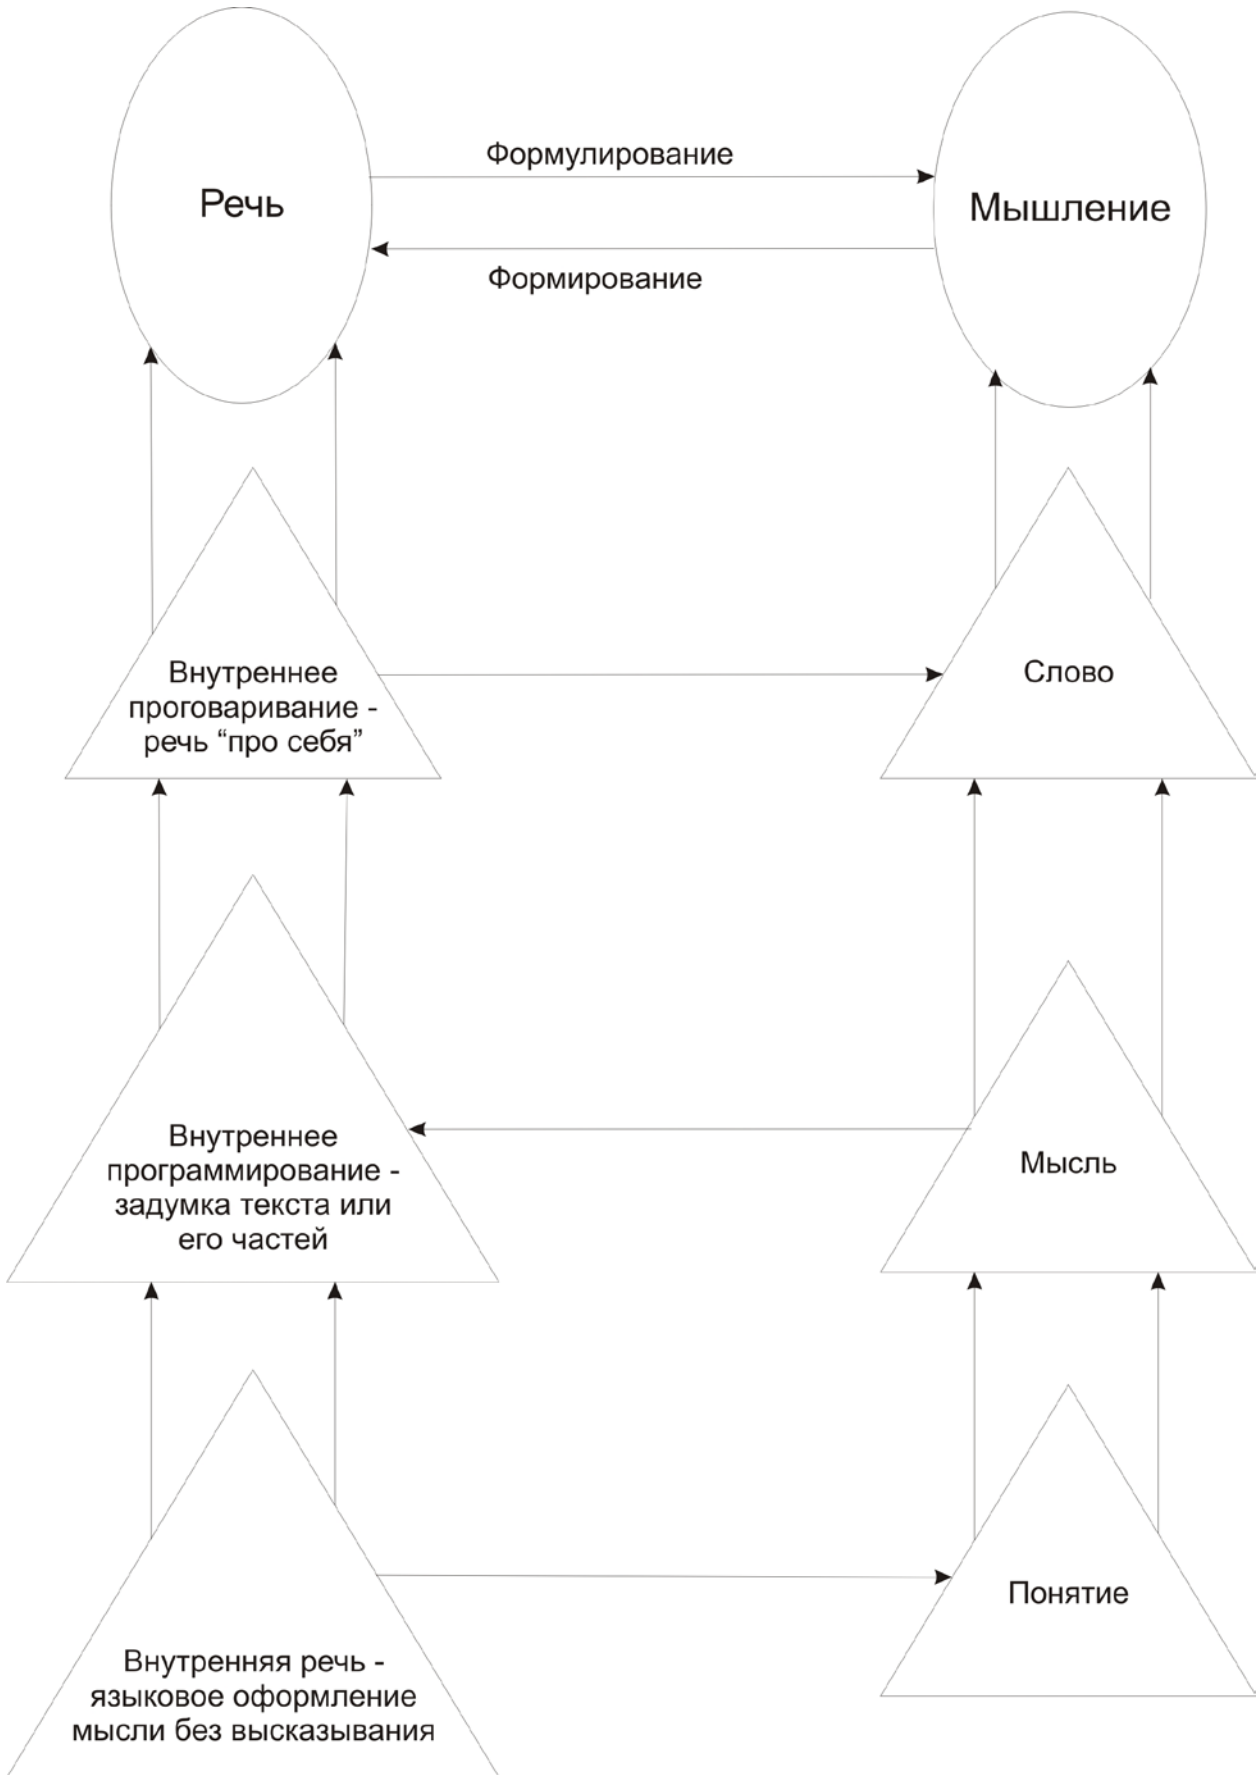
Речь

Формулирование

Мышление

Формирование

Внутреннее проговаривание - речь “про себя”

Слово

Внутреннее программирование - задумка текста или его частей

Мысль

Понятие

Внутренняя речь - языковое оформление мысли без высказывания